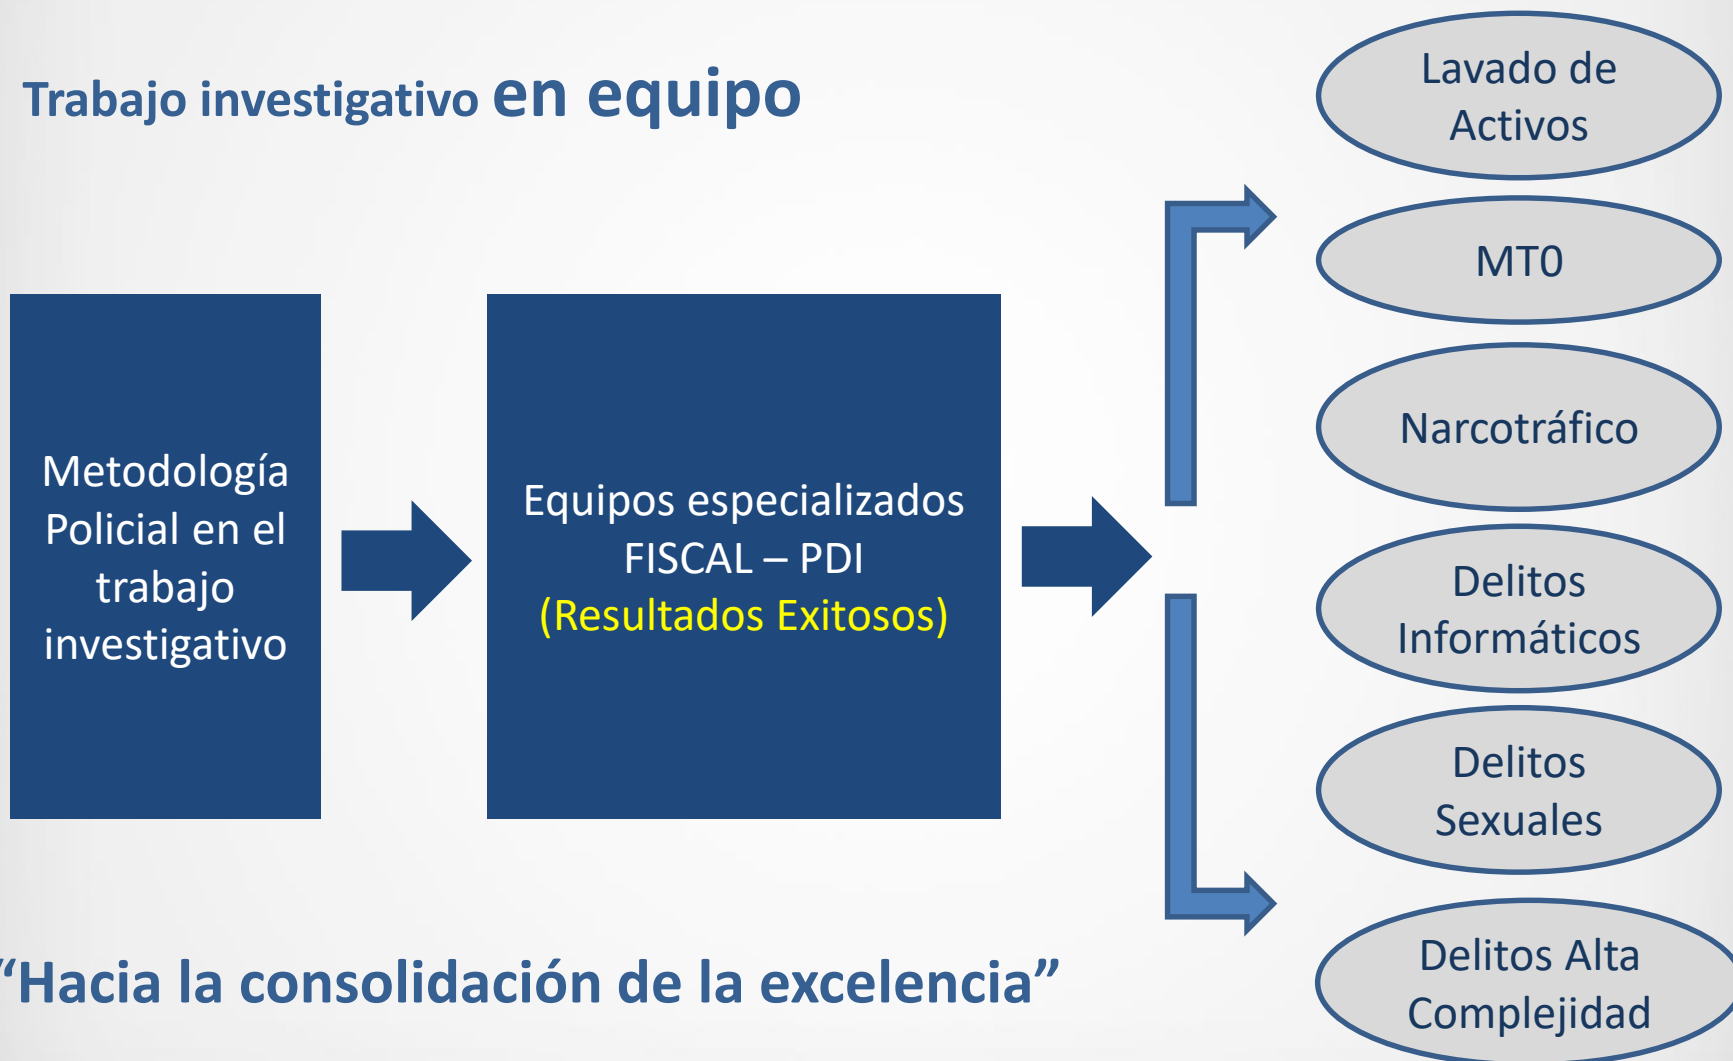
Trabajo investigativo en equipo

Metodología Policial en el trabajo investigativo

Equipos especializados FISCAL – PDI (Resultados Exitosos)

Lavado de Activos

MT0

Narcotráfico

Delitos Informáticos

Delitos Sexuales

Delitos Alta Complejidad

"Hacia la consolidación de la excelencia"